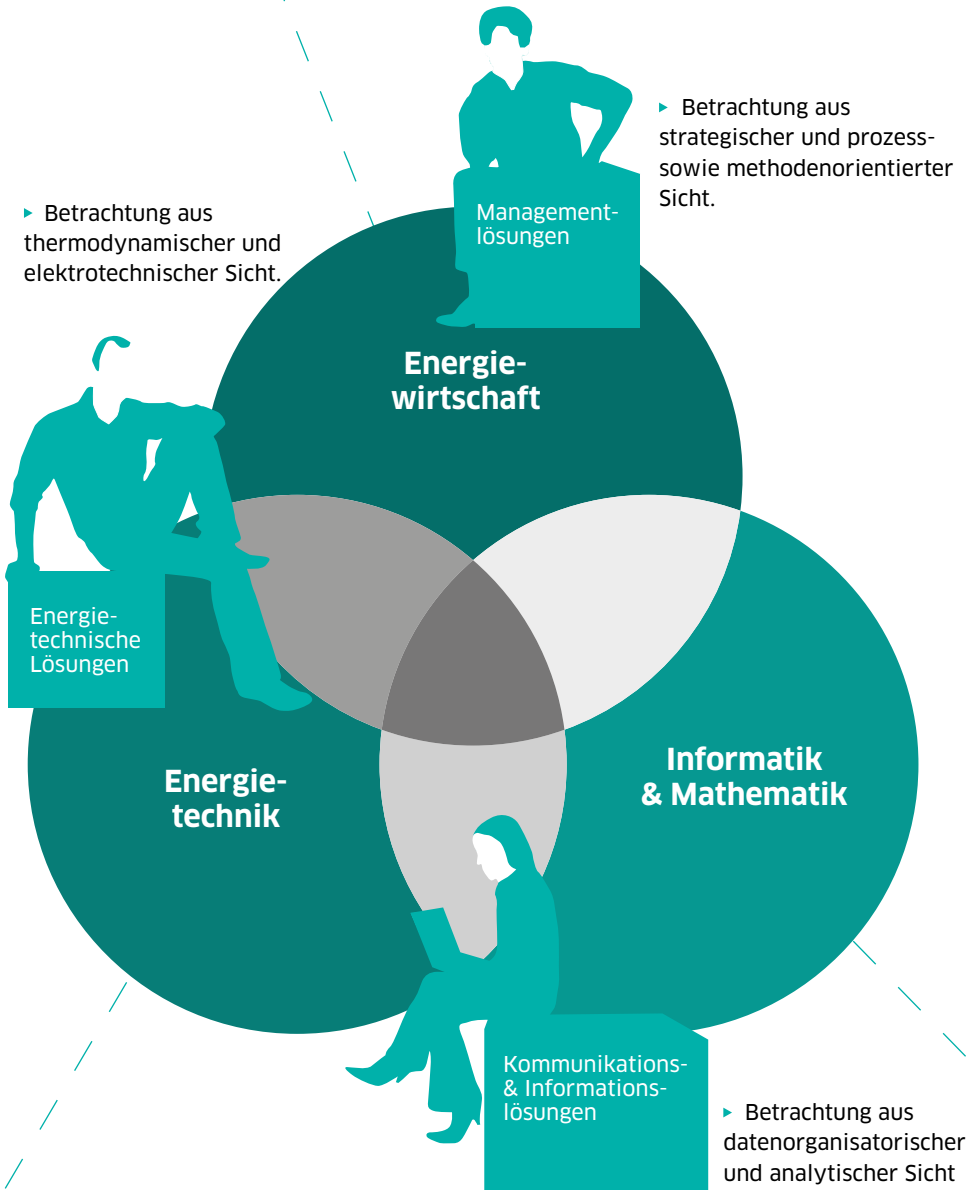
▸ Betrachtung aus strategischer und prozess- sowie methodenorientierter Sicht.

Management-lösungen

▸ Betrachtung aus thermodynamischer und elektrotechnischer Sicht.

Energie-wirtschaft

Energie-technische Lösungen

Energie-technik

Informatik & Mathematik

Kommunikations- & Informations-lösungen

▸ Betrachtung aus datenorganisatorischer und analytischer Sicht